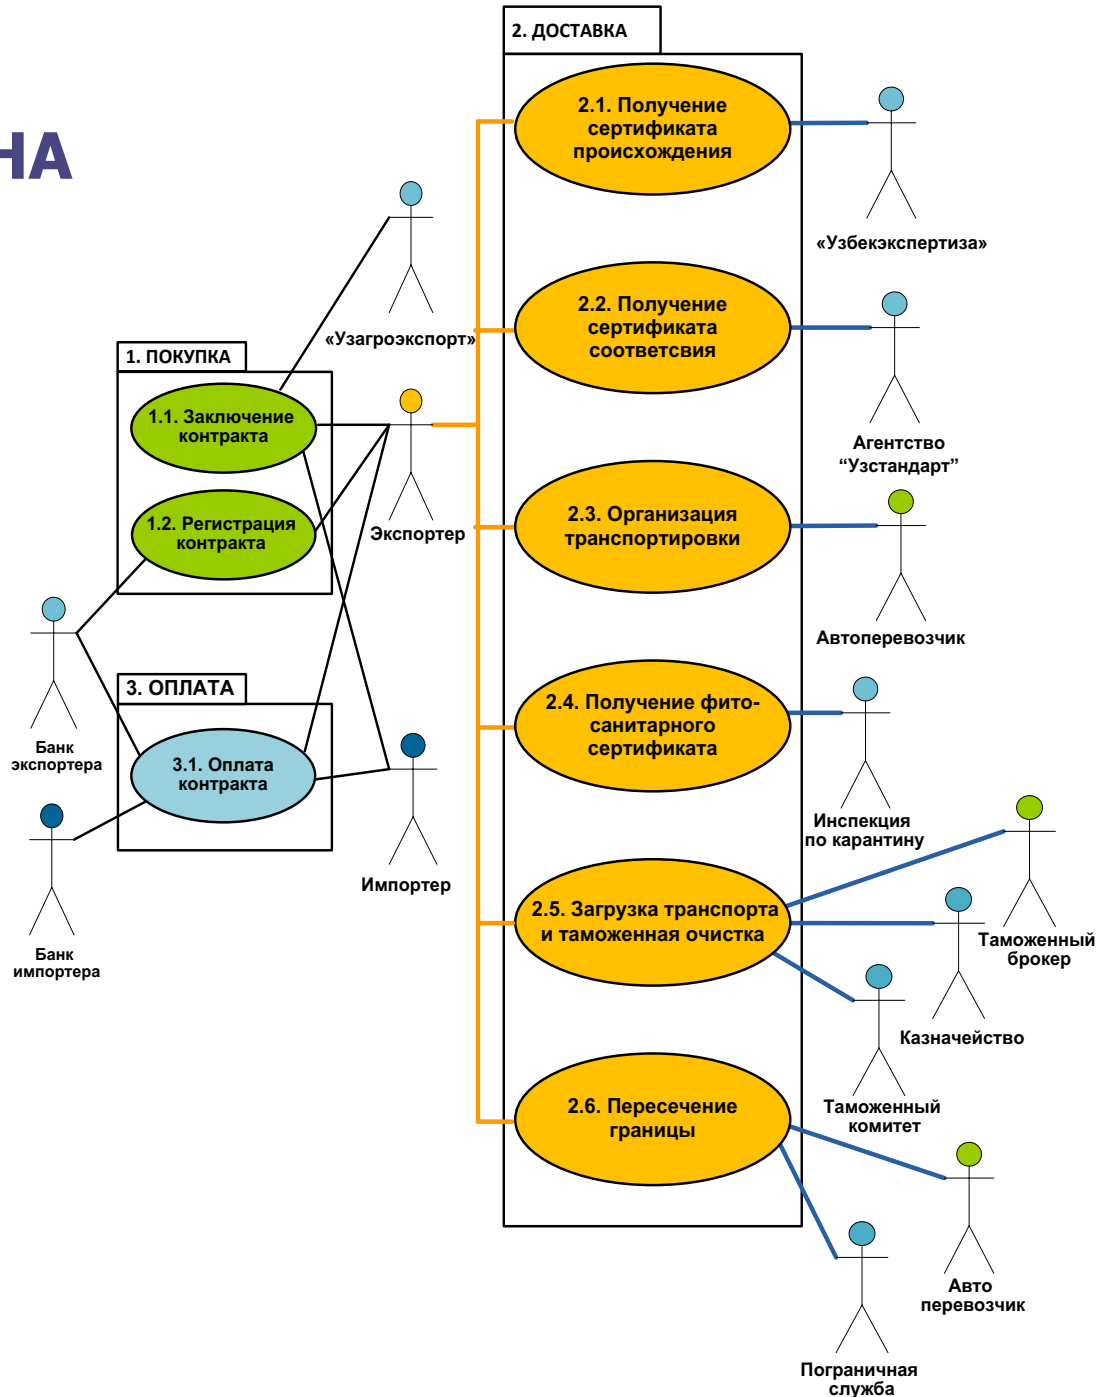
НА

2. ДОСТАВКА

2.1. Получение сертификата происхождения

2.2. Получение сертификата соответсвия

2.3. Организация транспортировки

2.4. Получение фито-санитарного сертификата

2.5. Загрузка транспорта и таможенная очистка

2.6. Пересечение границы

«Узбекэкспертиза»

Агентство “Узстандарт”

Автоперевозчик

Инспекция по карантину

Таможенный брокер

Казначейство

Таможенный комитет

Авто перевозчик

Пограничная служба

«Узагроэкспорт»

Экспортер

Импортер

1. ПОКУПКА

1.1. Заключение контракта

1.2. Регистрация контракта

3. ОПЛАТА

3.1. Оплата контракта

Банк экспортера

Банк импортера